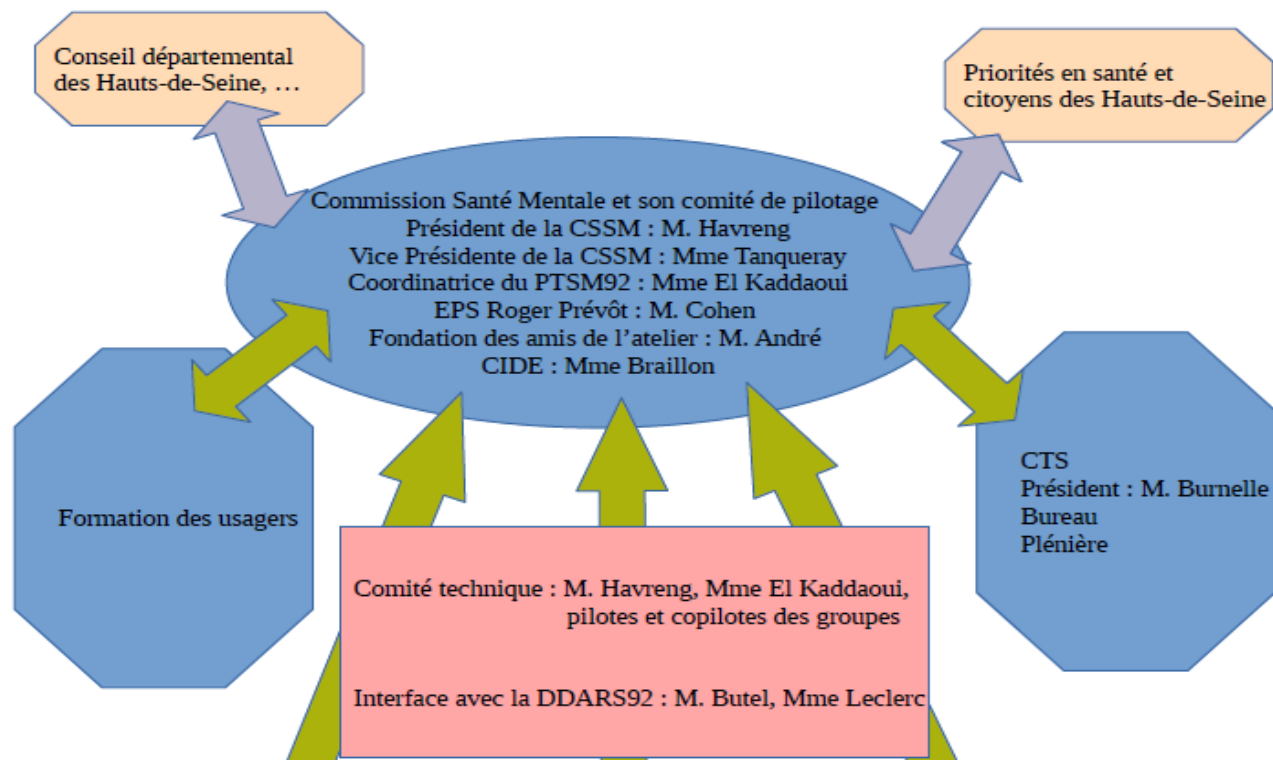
Conseil départemental des Hauts-de-Seine, …

Priorités en santé et citoyens des Hauts-de-Seine

Commission Santé Mentale et son comité de pilotage
Président de la CSSM : M. Havreng
Vice Présidente de la CSSM : Mme Tanqueray
Coordinatrice du PTSM92 : Mme El Kaddaoui
EPS Roger Prévôt : M. Cohen
Fondation des amis de l'atelier : M. André
CIDE : Mme Braillon

Formation des usagers

CTS
Président : M. Burnelle
Bureau
Plénière

Comité technique : M. Havreng, Mme El Kaddaoui, pilotes et copilotes des groupes

Interface avec la DDARS92 : M. Butel, Mme Leclerc